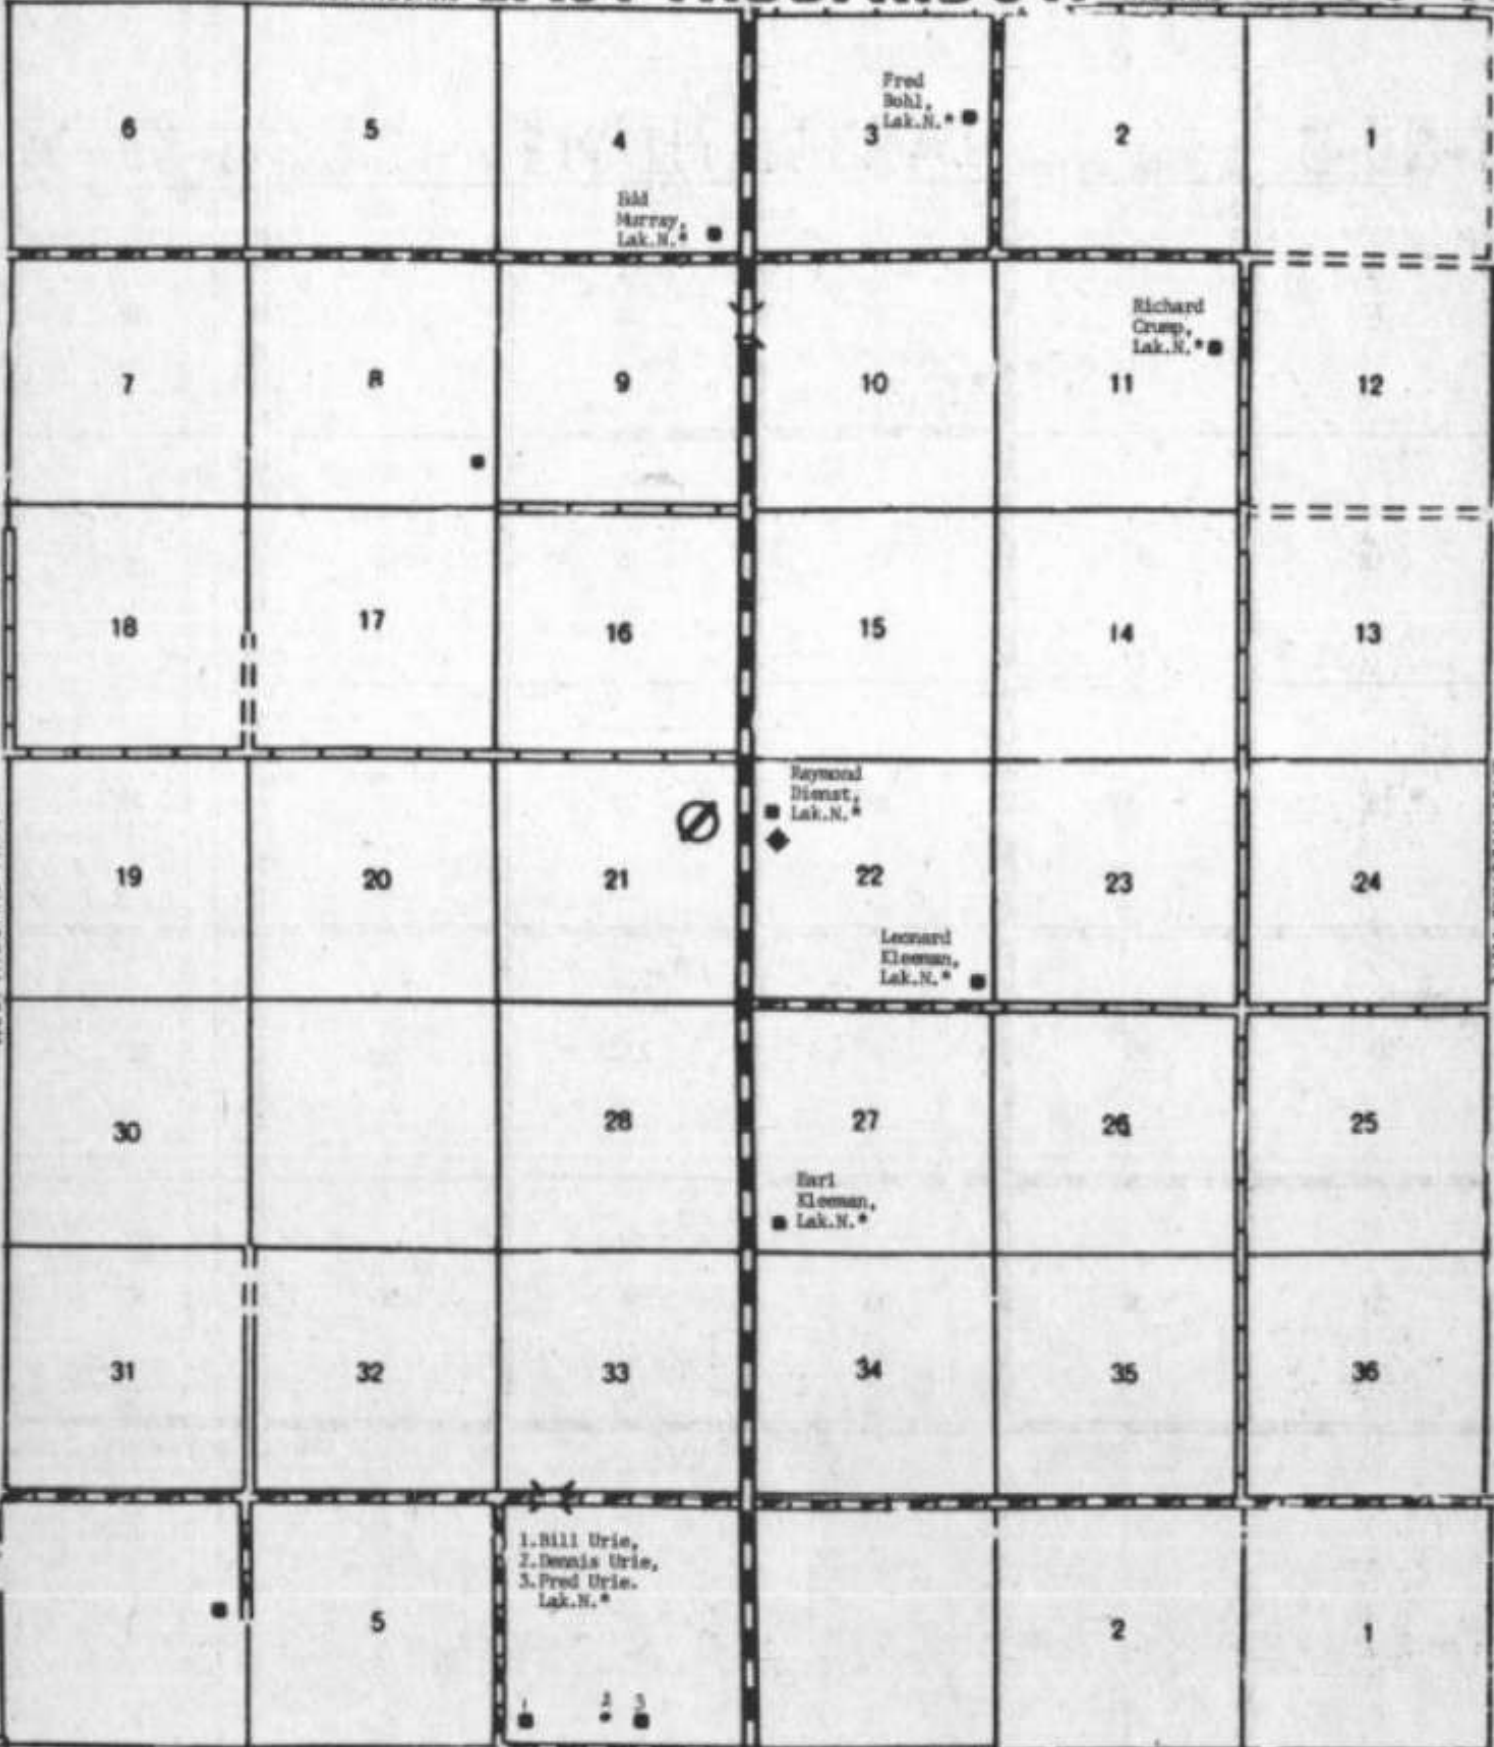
6
5
4
Edd Murray, Lak.N.*
Fred Bohl, Lak.N.*
3
2
1
7
8
9
10
Richard Crump, Lak.N.*
11
12
18
17
16
15
14
13
19
20
21
Raymond Dienst, Lak.N.*
22
Leonard Kleeman, Lak.N.*
23
24
30
28
27
Earl Kleeman, Lak.N.*
26
25
31
32
33
34
35
36
5
1.Bill Urie,
2.Dennis Urie,
3.Fred Urie.
Lak.N.*
1 2 3
2
1